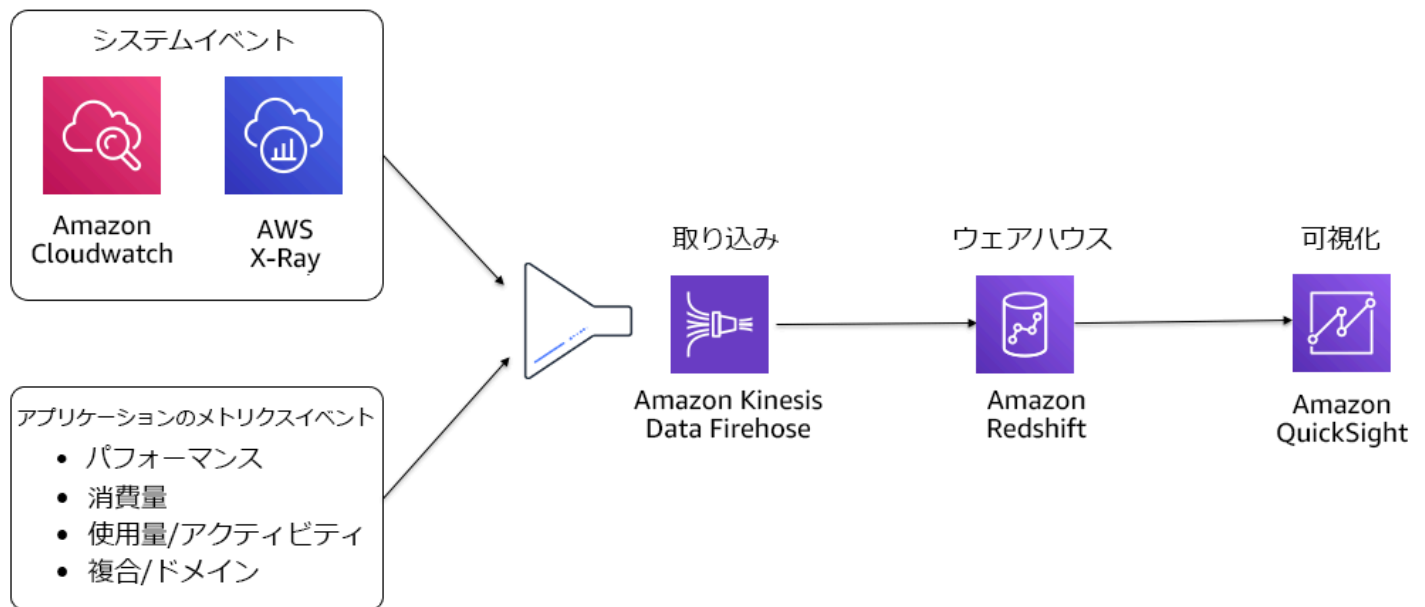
システムイベント

Amazon Cloudwatch

AWS X-Ray

アプリケーションのメトリクスイベント
- パフォーマンス
- 消費量
- 使用量/アクティビティ
- 複合/ドメイン

取り込み

Amazon Kinesis Data Firehose

ウェアハウス

Amazon Redshift

可視化

Amazon QuickSight